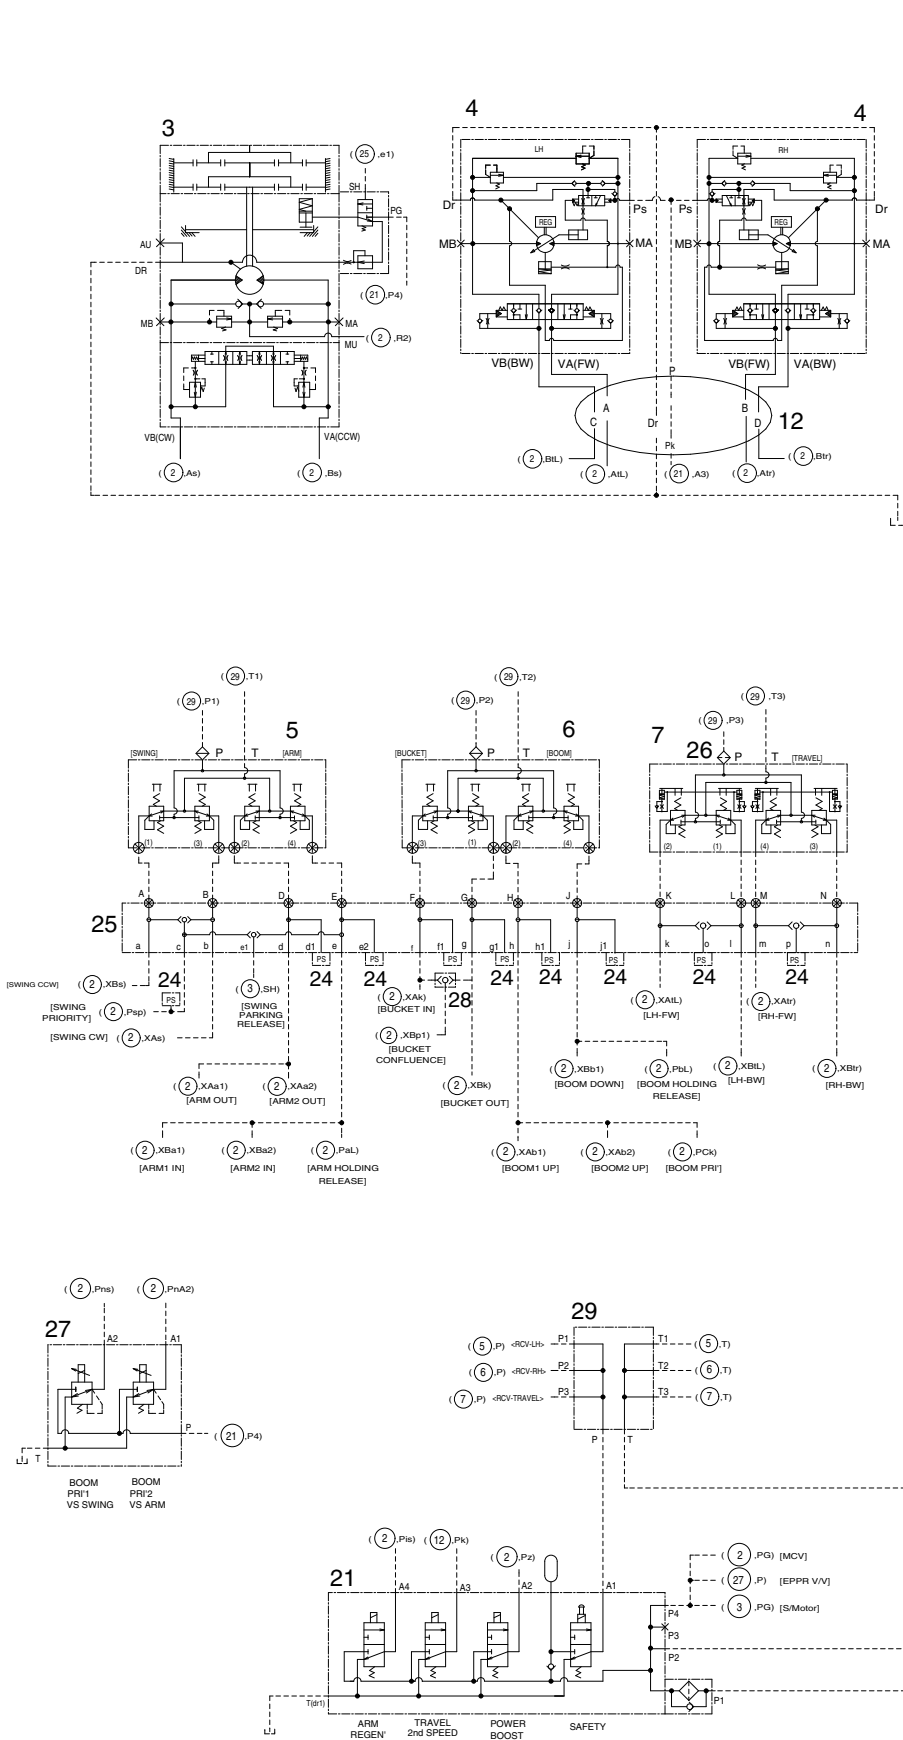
3

(25,e1)

SH

PG

AU

DR

(21,P4)

MB

MA

(2,R2)

MU

VB(CW)

VA(CCW)

(2,As)

(2,Bs)

4

4

LH

RH

Dr

Ps

Ps

Dr

REG

REG

MB

MA

MB

MA

VB(BW)

VA(FW)

VB(FW)

VA(BW)

P

A

B

12

C

Dr

D

Pk

(2,BtL)

(2,AtL)

(21,A3)

(2,Atr)

(2,Btr)

(29,T1)

(29,P1)

5

[SWING]

P

T

[ARM]

(29,T2)

(29,P2)

6

[BUCKET]

P

T

[BOOM]

(29,T3)

(29,P3)

7

26

P

T

[TRAVEL]

(1) (3) (2) (4)

(3) (1) (2) (4)

(2) (1) (4) (3)

A B D E F G H J K L M N

25

a c b e1 d d1 e e2 f f1 g g1 h h1 j j1 k o l m p n

PS PS PS PS PS PS PS PS

24 24 24 24 24 24 24

[SWING CCW] (2,XBs)

24

PS

[SWING PRIORITY] (2,Psp)

[SWING CW] (2,XAs)

(3,SH) [SWING PARKING RELEASE]

(2,XAk) [BUCKET IN]

28

(2,XBp1) [BUCKET CONFLUENCE]

(2,XAtL) [LH-FW]

(2,XAtr) [RH-FW]

(2,XAa1) [ARM OUT]

(2,XAa2) [ARM2 OUT]

(2,XBk) [BUCKET OUT]

(2,XBb1) [BOOM DOWN]

(2,PbL) [BOOM HOLDING RELEASE]

(2,XBtL) [LH-BW]

(2,XBtr) [RH-BW]

(2,XBa1) [ARM1 IN]

(2,XBa2) [ARM2 IN]

(2,PaL) [ARM HOLDING RELEASE]

(2,XAb1) [BOOM1 UP]

(2,XAb2) [BOOM2 UP]

(2,PCk) [BOOM PRI']

(2,Pns)

(2,PnA2)

27

A2

A1

P

(21,P4)

T

BOOM PRI'1 VS SWING

BOOM PRI'2 VS ARM

29

(5,P) <RCV-LH> P1

T1 (5,T)

(6,P) <RCV-RH> P2

T2 (6,T)

(7,P) <RCV-TRAVEL> P3

T3 (7,T)

P

T

(2,Pis)

(12,Pk)

(2,Pz)

(2,PG) [MCV]

(27,P) [EPPR V/V]

(3,PG) [S/Motor]

21

A4

A3

A2

A1

P4

P3

P2

P1

T(dr1)

ARM REGEN'

TRAVEL 2nd SPEED

POWER BOOST

SAFETY